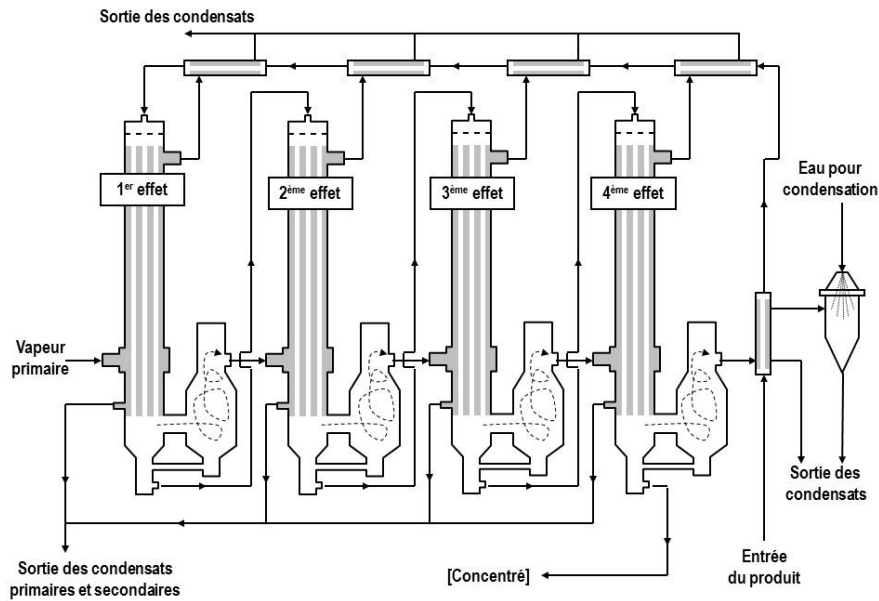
Sortie des condensats

$1^{er}$ effet

$2^{ème}$ effet

$3^{ème}$ effet

$4^{ème}$ effet

Eau pour condensation

Vapeur primaire

Sortie des condensats

Sortie des condensats primaires et secondaires

[Concentré]

Entrée du produit